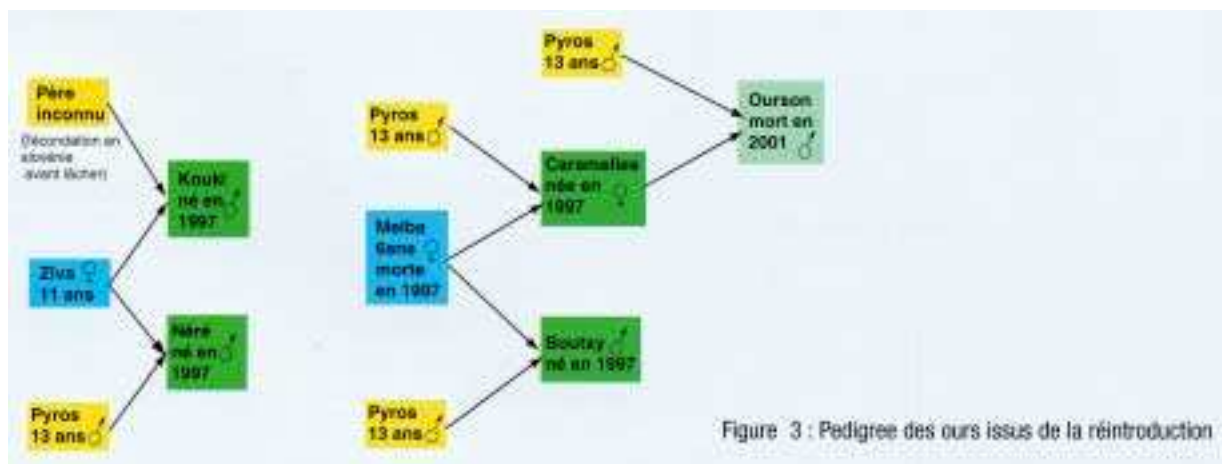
Père inconnu ♂

(fécondation en slovénie avant lâcher)

Kouki né en 1997 ♂

Ziva ♀ 11 ans

Néré né en 1997 ♂

Pyros 13 ans ♂

Pyros 13 ans ♂

Pyros 13 ans ♂

Melba 5ans morte en 1997 ♀

Caramelles née en 1997 ♀

Boutxy né en 1997 ♂

Pyros 13 ans ♂

Ourson mort en 2001 ♂

Figure 3 : Pedigree des ours issus de la réintroduction